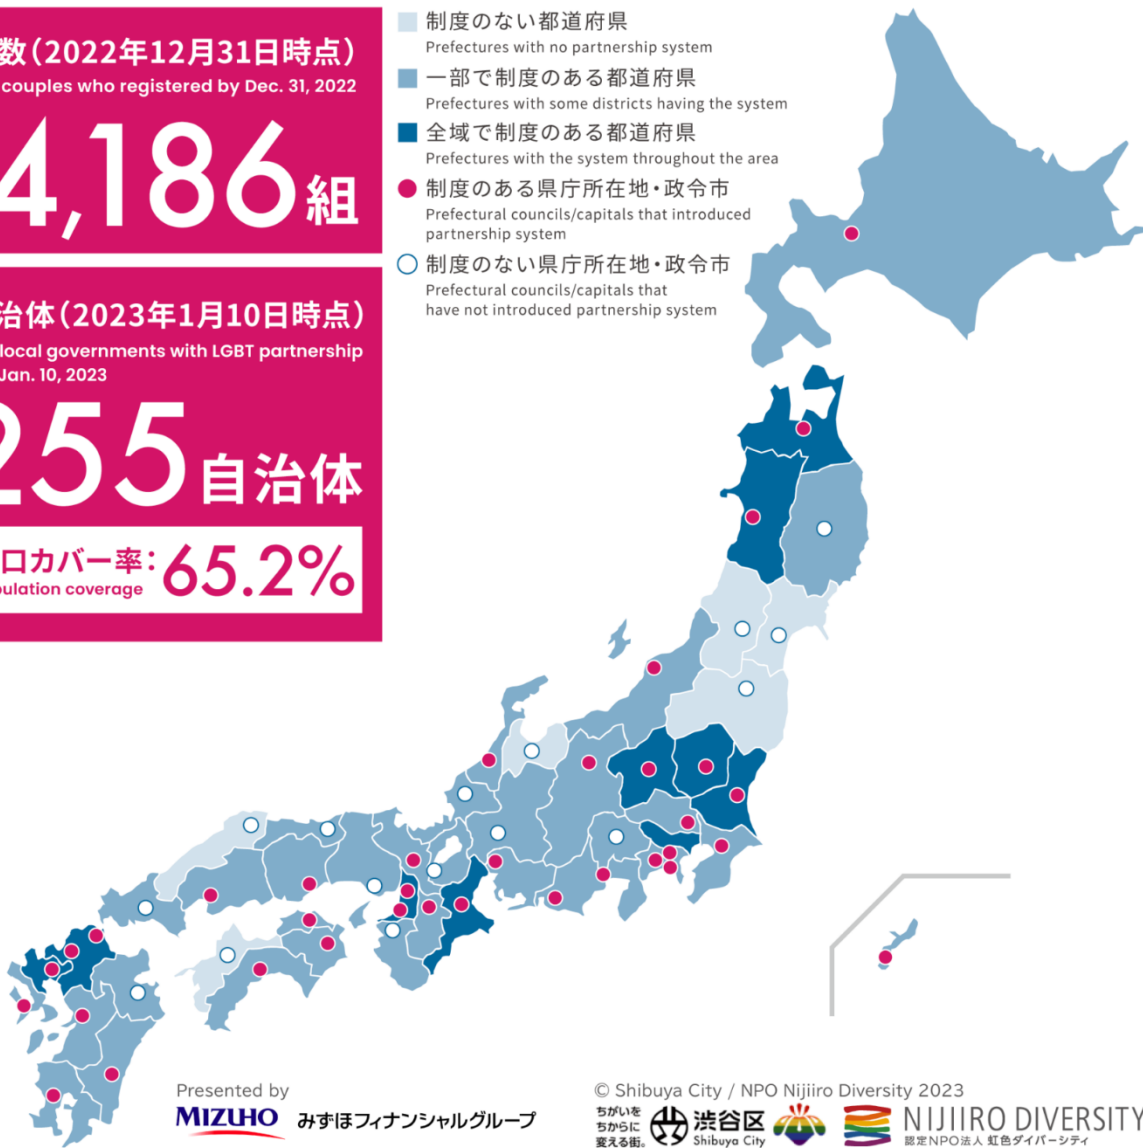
数（2022年12月31日時点）

couples who registered by Dec. 31, 2022

4,186組

治体（2023年1月10日時点）

local governments with LGBT partnership Jan. 10, 2023

255自治体

口カバー率：
ulation coverage
65.2%

制度のない都道府県
Prefectures with no partnership system

一部で制度のある都道府県
Prefectures with some districts having the system

全域で制度のある都道府県
Prefectures with the system throughout the area

制度のある県庁所在地・政令市
Prefectural councils/capitals that introduced partnership system

制度のない県庁所在地・政令市
Prefectural councils/capitals that have not introduced partnership system

Presented by
MIZUHO みずほフィナンシャルグループ

© Shibuya City / NPO Nijiiro Diversity 2023

ちがいを ちからに 変える街。 渋谷区 Shibuya City

NIJIIRO DIVERSITY
認定NPO法人 虹色ダイバーシティ